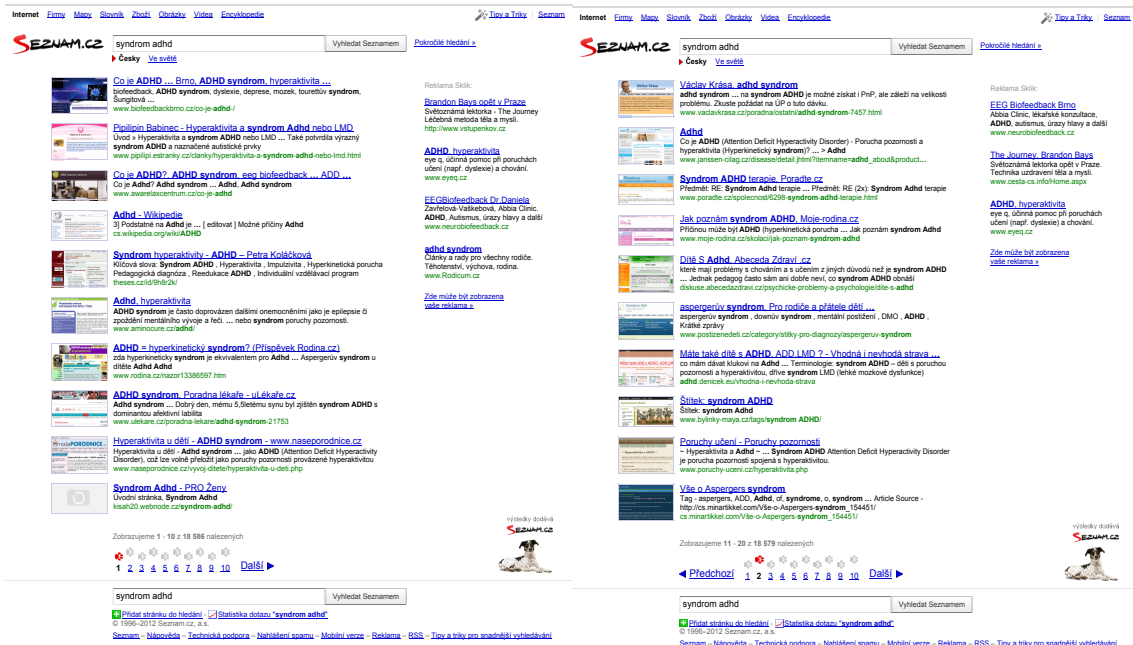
Internet Firmy Mapy Slovník Zboží Obrázky Videa Encyklopedie

Tipy a Triky | Seznam

SEZNAM.CZ

syndrom adhd

Vyhledat Seznamem

Pokročilé hledání »

Česky Ve světě

Co je ADHD … Brno, ADHD syndrom, hyperaktivita …
biofeedback, ADHD syndrom, dyslexie, deprese, mozek, tourettův syndrom, Šungitová …
www.biofeedbackbrno.cz/co-je-adhd-/

Pipilipin Babinec - Hyperaktivita a syndrom Adhd nebo LMD
Úvod » Hyperaktivita a syndrom ADHD nebo LMD … Také potvrdila výrazný syndrom ADHD a naznačené autistické prvky
www.pipilipi.estranky.cz/clanky/hyperaktivita-a-syndrom-adhd-nebo-lmd.html

Co je ADHD?, ADHD syndrom, eeg biofeedback … ADD …
Co je Adhd? Adhd syndrom … Adhd, Adhd syndrom
www.awarelaxcentrum.cz/co-je-adhd

Adhd - Wikipedie
3] Podstatné na Adhd je … [ editovat ] Možné příčiny ADHD
cs.wikipedia.org/wiki/ADHD

Syndrom hyperaktivity - ADHD – Petra Koláčková
Klíčová slova: Syndrom ADHD , Hyperaktivita , Impulzivita , Hyperkinetická porucha Pedagogická diagnóza , Reedukace ADHD , Individuální vzdělávací program
theses.cz/id/9h8r2k/

Adhd, hyperaktivita
ADHD syndrom je často doprovázen dalšími onemocněními jako je epilepsie či zpoždění mentálního vývoje a řeči. … nebo syndrom poruchy pozornosti.
www.aminocure.cz/adhd/

ADHD = hyperkinetický syndrom? (Příspěvek Rodina.cz)
zda hyperkinetický syndrom je ekvivalentem pro Adhd … Aspergerův syndrom u dítěte Adhd Adhd
www.rodina.cz/nazor13386597.htm

ADHD syndrom, Poradna lékaře - uLékaře.cz
Adhd syndrom … Dobrý den, měmu 5,5letému synu byl zjištěn syndrom ADHD s dominantou afektivní labilita
www.ulekare.cz/poradna-lekare/adhd-syndrom-21753

Hyperaktivita u dětí - ADHD syndrom - www.naseporodnice.cz
Hyperaktivita u dětí - Adhd syndrom … jako ADHD (Attention Deficit Hyperactivity Disorder), což lze volně přeložit jako syndrom poruchy pozornosti provázené hyperaktivitou
www.naseporodnice.cz/vyvoj-dite/hyperaktivita-u-deti.php

Syndrom Adhd - PRO Ženy
Úvodní stránka, Syndrom Adhd
kisah20.webnode.cz/syndrom-adhd/

Reklama Sklik:

Brandon Bays opět v Praze
Světoznámá lektorka - The Journey Léčebná metoda těla a mysli.
http://www.vstupenkov.cz

ADHD, hyperaktivita
eye q, účinná pomoc při poruchách učení (např. dyslexie) a chování.
www.eyeq.cz

EEGBiofeedback Dr.Daniela
Zavřelová-Vašeková, Abbia Clinic. ADHD, Autismus, úrazy hlavy a další
www.neurobiofeedback.cz

adhd syndrom
Články a rady pro všechny rodiče. Těhotenství, výchova, rodina.
www.Rodicum.cz

Zde může být zobrazena vaše reklama »

Zobrazujeme 1 - 10 z 18 586 nalezených

1 2 3 4 5 6 7 8 9 10 Další

výsledky dodává Seznam.cz

syndrom adhd

Vyhledat Seznamem

Přidat stránku do hledání - Statistika dotazu "syndrom adhd"
© 1996–2012 Seznam.cz, a.s.
Seznam – Nápověda – Technická podpora – Nahlášení spamu – Mobilní verze – Reklama – RSS – Tipy a triky pro snadnější vyhledávání

Internet Firmy Mapy Slovník Zboží Obrázky Videa Encyklopedie

Tipy a Triky | Seznam

SEZNAM.CZ

syndrom adhd

Vyhledat Seznamem

Pokročilé hledání »

Česky Ve světě

Václav Krása, adhd syndrom
adhd syndrom … na syndrom ADHD je možné získat i PnP, ale záleží na velikosti problému. Zkuste požádat na ÚP o tuto dávku.
www.vaclavkrasa.cz/poradna/ostatni/adhd-syndrom-7457.html

Adhd
Co je ADHD (Attention Deficit Hyperactivity Disorder) - Porucha pozornosti a hyperaktivita (Hyperkinetický syndrom)? … > Adhd
www.janssen-cilag.cz/disease/detail.html?itemname=adhd_about&product…

Syndrom ADHD terapie, Poradte.cz
Předmět: RE: Syndrom Adhd terapie … Předmět: RE (2x): Syndrom Adhd terapie
www.poradte.cz/spolecnost/6298-syndrom-adhd-terapie.html

Jak poznám syndrom ADHD, Moje-rodina.cz
Příčinou může být ADHD (hyperkinetická porucha … Jak poznám syndrom Adhd
www.moje-rodina.cz/skolaci/jak-poznam-syndrom-adhd

Dítě S Adhd, Abeceda Zdraví .cz
které mají problémy s chováním a s učením z jiných důvodů než je syndrom ADHD … Jednak pedagog často sám ani dobře neví, co syndrom ADHD obnáší
diskuse.abecedazdravi.cz/psychicke-problemy-a-psychologie/dite-s-adhd

aspergerův syndrom, Pro rodiče a přátele dětí …
aspergerův syndrom , downův syndrom , mentální postižení , DMO , ADHD , Krátké zprávy
www.postizenedeti.cz/category/stitky-pro-diagnozy/aspergeruv-syndrom

Máte také dítě s ADHD, ADD,LMD ? - Vhodná i nevhodná strava …
co mám dávat klukovi na ADHD … Terminologie: syndrom ADHD – děti s poruchou pozornosti a hyperaktivitou, dříve syndrom LMD (lehké mozkové dysfunkce)
adhd.denicek.eu/vhodna-i-nevhodna-strava

Štítek: syndrom ADHD
Štítek: syndrom Adhd
www.bylinky-maya.cz/tags/syndrom ADHD/

Poruchy učení - Poruchy pozornosti
– Hyperaktivita a Adhd - … Syndrom ADHD Attention Deficit Hyperactivity Disorder je porucha pozornosti spojená s hyperaktivitou.
www.poruchy-uceni.cz/hyperaktivita.php

Vše o Aspergers syndrom
Tag - aspergers, ADD, Adhd, of, syndrome, o, syndrom … Article Source - http://cs.minartikkel.com/Vše-o-Aspergers-syndrom_154451/
cs.minartikkel.com/Vše-o-Aspergers-syndrom_154451/

Reklama Sklik:

EEG Biofeedback Brno
Abbia Clinic, lékařské konzultace, ADHD, autismus, úrazy hlavy a další
www.neurobiofeedback.cz

The Journey, Brandon Bays
Světoznámá lektorka opět v Praze. Technika uzdravení těla a mysli.
www.cesta-cs.info/Home.aspx

ADHD, hyperaktivita
eye q, účinná pomoc při poruchách učení (např. dyslexie) a chování.
www.eyeq.cz

Zde může být zobrazena vaše reklama »

Zobrazujeme 11 - 20 z 18 579 nalezených

Předchozí 1 2 3 4 5 6 7 8 9 10 Další

výsledky dodává Seznam.cz

syndrom adhd

Vyhledat Seznamem

Přidat stránku do hledání - Statistika dotazu "syndrom adhd"
© 1996–2012 Seznam.cz, a.s.
Seznam – Nápověda – Technická podpora – Nahlášení spamu – Mobilní verze – Reklama – RSS – Tipy a triky pro snadnější vyhledávání